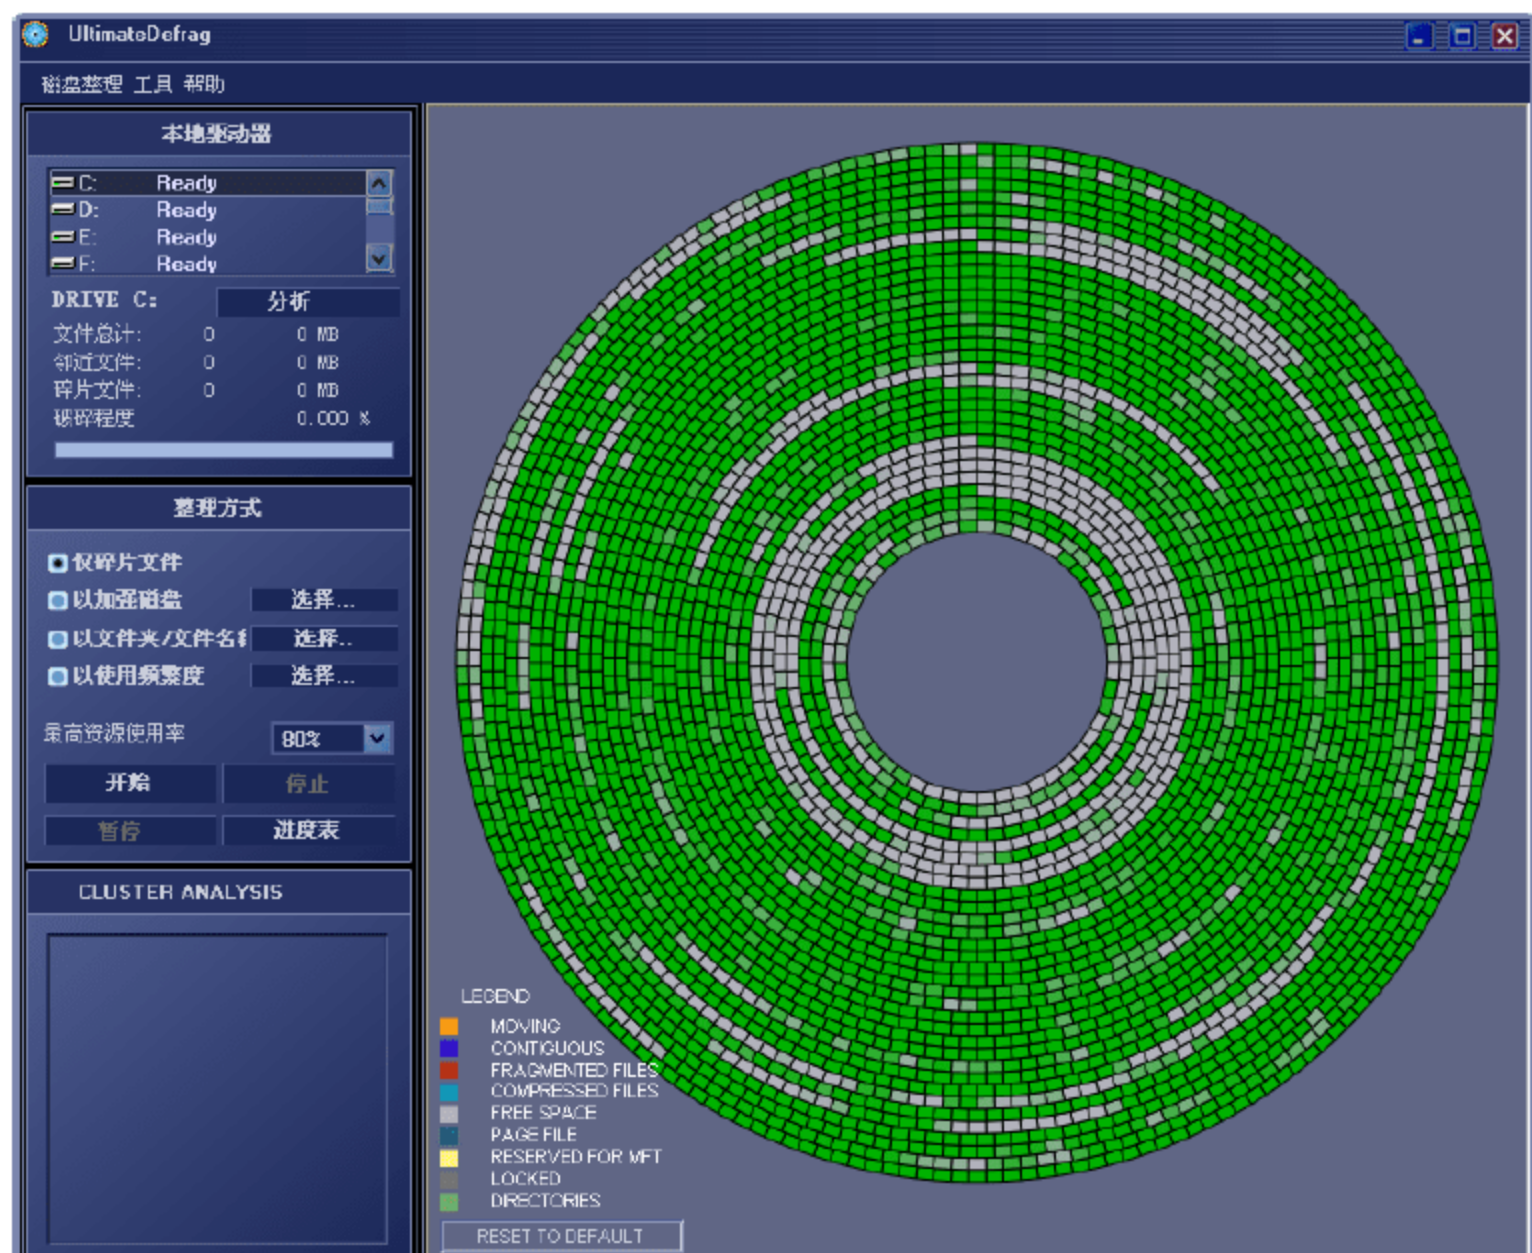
UltimateDefrag

磁盘整理 工具 帮助

本地驱动器

| C: | Ready |
|---|---|
| D: | Ready |
| E: | Ready |
| F: | Ready |

DRIVE C: 分析

| 文件总计: | 0 | 0 MB |
|---|---|---|
| 邻近文件: | 0 | 0 MB |
| 碎片文件: | 0 | 0 MB |
| 破碎程度 | | 0.000 % |

整理方式

仅碎片文件

以加强磁盘 选择...

以文件夹/文件名 选择..

以使用频繁度 选择...

最高资源使用率 80%

开始 停止

暂停 进度表

CLUSTER ANALYSIS

LEGEND

MOVING

CONTIGUOUS

FRAGMENTED FILES

COMPRESSED FILES

FREE SPACE

PAGE FILE

RESERVED FOR MFT

LOCKED

DIRECTORIES

RESET TO DEFAULT